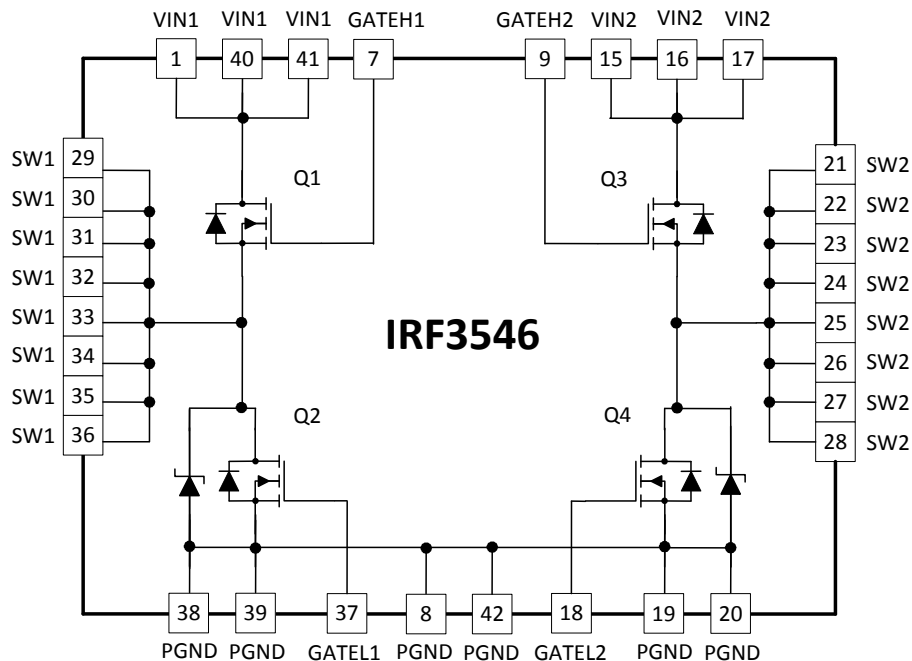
VIN1 VIN1 VIN1 GATEH1 GATEH2 VIN2 VIN2 VIN2

1 40 41 7 9 15 16 17

Q1 Q3

SW1 29
SW1 30
SW1 31
SW1 32
SW1 33
SW1 34
SW1 35
SW1 36

21 SW2
22 SW2
23 SW2
24 SW2
25 SW2
26 SW2
27 SW2
28 SW2

IRF3546

Q2 Q4

38 39 37 8 42 18 19 20

PGND PGND GATEL1 PGND PGND GATEL2 PGND PGND